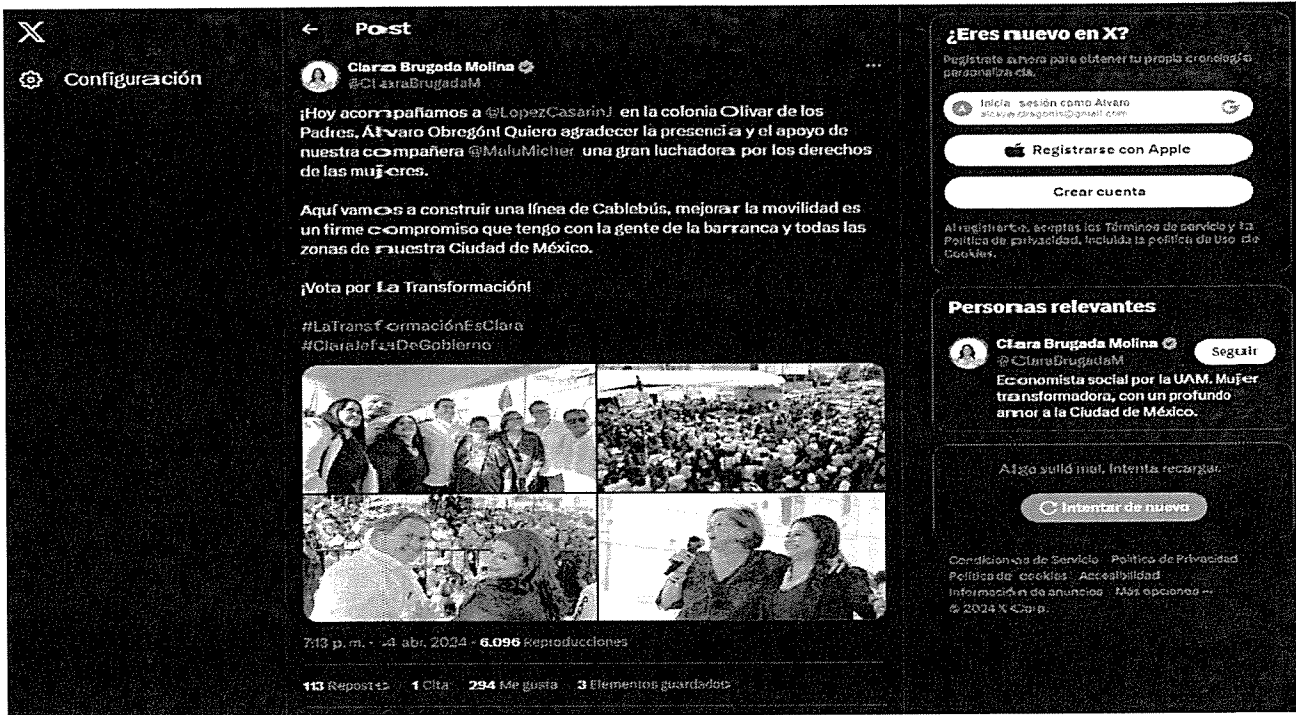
X

Configuración

← Post

Clara Brugada Molina
@ClaraBrugadaM

¡Hoy acompañamos a @LopezCasarinJ en la colonia Olivar de los Padres, Álvaro Obregón! Quiero agradecer la presencia y el apoyo de nuestra compañera @MaluMicher una gran luchadora por los derechos de las mujeres.

Aquí vamos a construir una línea de Cablebús, mejorar la movilidad es un firme compromiso que tengo con la gente de la barranca y todas las zonas de nuestra Ciudad de México.

¡Vota por La Transformación!

#LaTransformaciónEsClara
#ClaraJefaDeGobierno

7:13 p. m. · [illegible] abr. 2024 · 6.096 Reproducciones

113 Reposts 1 Cita 294 Me gusta 3 Elementos guardados

¿Eres nuevo en X?

Regístrate ahora para obtener tu propia cronología personalizada.

Iniciar sesión como Alvaro
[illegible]@gmail.com

Registrarse con Apple

Crear cuenta

Al registrarte, aceptas los Términos de servicio y la Política de privacidad, incluida la política de Uso de Cookies.

Personas relevantes

Clara Brugada Molina
@ClaraBrugadaM
Seguir
Economista social por la UAM. Mujer transformadora, con un profundo amor a la Ciudad de México.

Algo salió mal. Intenta recargar.

Intentar de nuevo

Condiciones de Servicio Política de Privacidad Política de cookies Accesibilidad Información de anuncios Más opciones ··· © 2024 X Corp.